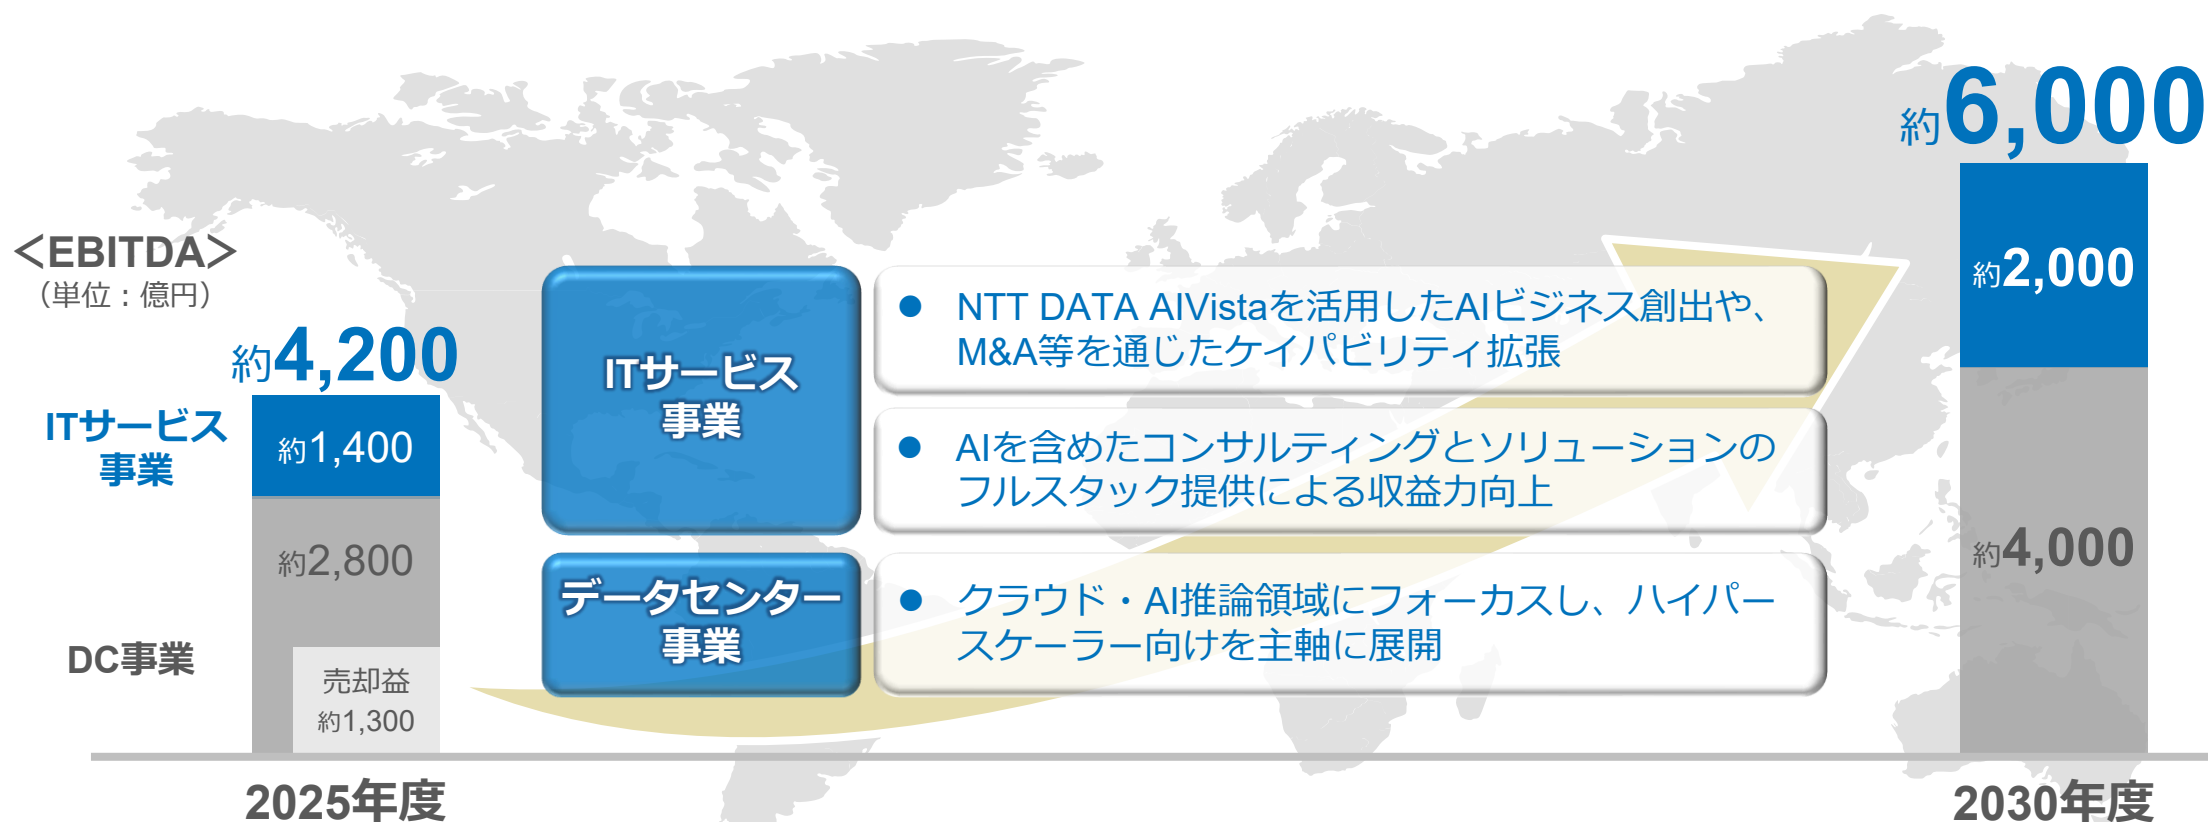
＜EBITDA＞
（単位：億円）

約4,200

ITサービス事業

約1,400

約2,800

DC事業

売却益
約1,300

2025年度

ITサービス事業

● NTT DATA AIVistaを活用したAIビジネス創出や、M&A等を通じたケイパビリティ拡張

● AIを含めたコンサルティングとソリューションのフルスタック提供による収益力向上

データセンター事業

● クラウド・AI推論領域にフォーカスし、ハイパースケーラー向けを主軸に展開

約6,000

約2,000

約4,000

2030年度